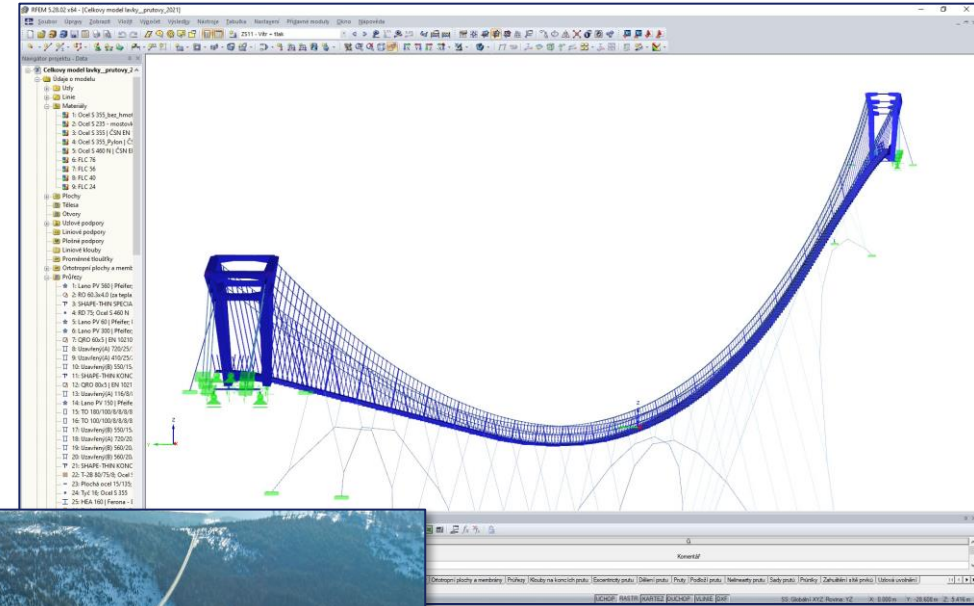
RFEM 5.26.02 x64 - [Celkový model lávky_prutový_2021]

Soubor Úpravy Zobrazit Vložit Výpočet Výsledky Nástroje Tabulka Nastavení Přídavné moduly Okno Nápověda

ZS11 - Vítr + tlak

Navigátor projektu - Data

Celkový model lávky_prutový_2
Údaje o modelu
Uzly
Linie
Materiály
1: Ocel S 355_bez_hmot
2: Ocel S 235 - mostovk
3: Ocel S 355 | ČSN EN
4: Ocel S 355_Pylon | Č
5: Ocel S 460 N | ČSN EI
6: FLC 76
7: FLC 56
8: FLC 40
9: FLC 24
Plochy
Tělesa
Otvory
Uzlové podpory
Liniové podpory
Plošné podpory
Liniové klouby
Proměnné tloušťky
Ortotropní plochy a memb
Průřezy
1: Lano PV 560 | Přeřez
2: RO 60.3x4.0 (za tepla
3: SHAPE-THIN SPECIA
4: RD 75; Ocel S 460 N
5: Lano PV 60 | Přeřez
6: Lano PV 300 | Přeřez
7: QRO 60x5 | EN 10210
8: Uzavřený(A) 720/25/
9: Uzavřený(A) 410/25/
10: Uzavřený(B) 550/15,
11: SHAPE-THIN KONC
12: QRO 80x5 | EN 1021
13: Uzavřený(A) 116/8/
14: Lano PV 150 | Přeřez
15: TO 100/100/8/8/8
16: TO 100/100/8/8/8
17: Uzavřený(B) 550/15,
18: Uzavřený(A) 720/2
19: Uzavřený(B) 560/20,
20: Uzavřený(B) 560/20,
21: SHAPE-THIN KONC
22: T-28 80/75/9; Ocel
23: Plochá ocel 15/135;
24: Tyč 16; Ocel S 355
25: HEA 160 | Ferona - S

G

Komentář

Ortotropní plochy a membrány | Průřezy | Klouby na koncích prutů | Excentricity prutu | Dělení prutu | Pruty | Podloží prutu | Nelineárity prutu | Sady prutů | Průniky | Zahuštění sítě prvků | Uzlová uvolnění

UCHOP RASTR KARTEZ OUCHOP VLINIE DXF

SS: Globální XYZ Rovina: YZ X: 0.000 m Y: -28.600 m Z: 5.416 m